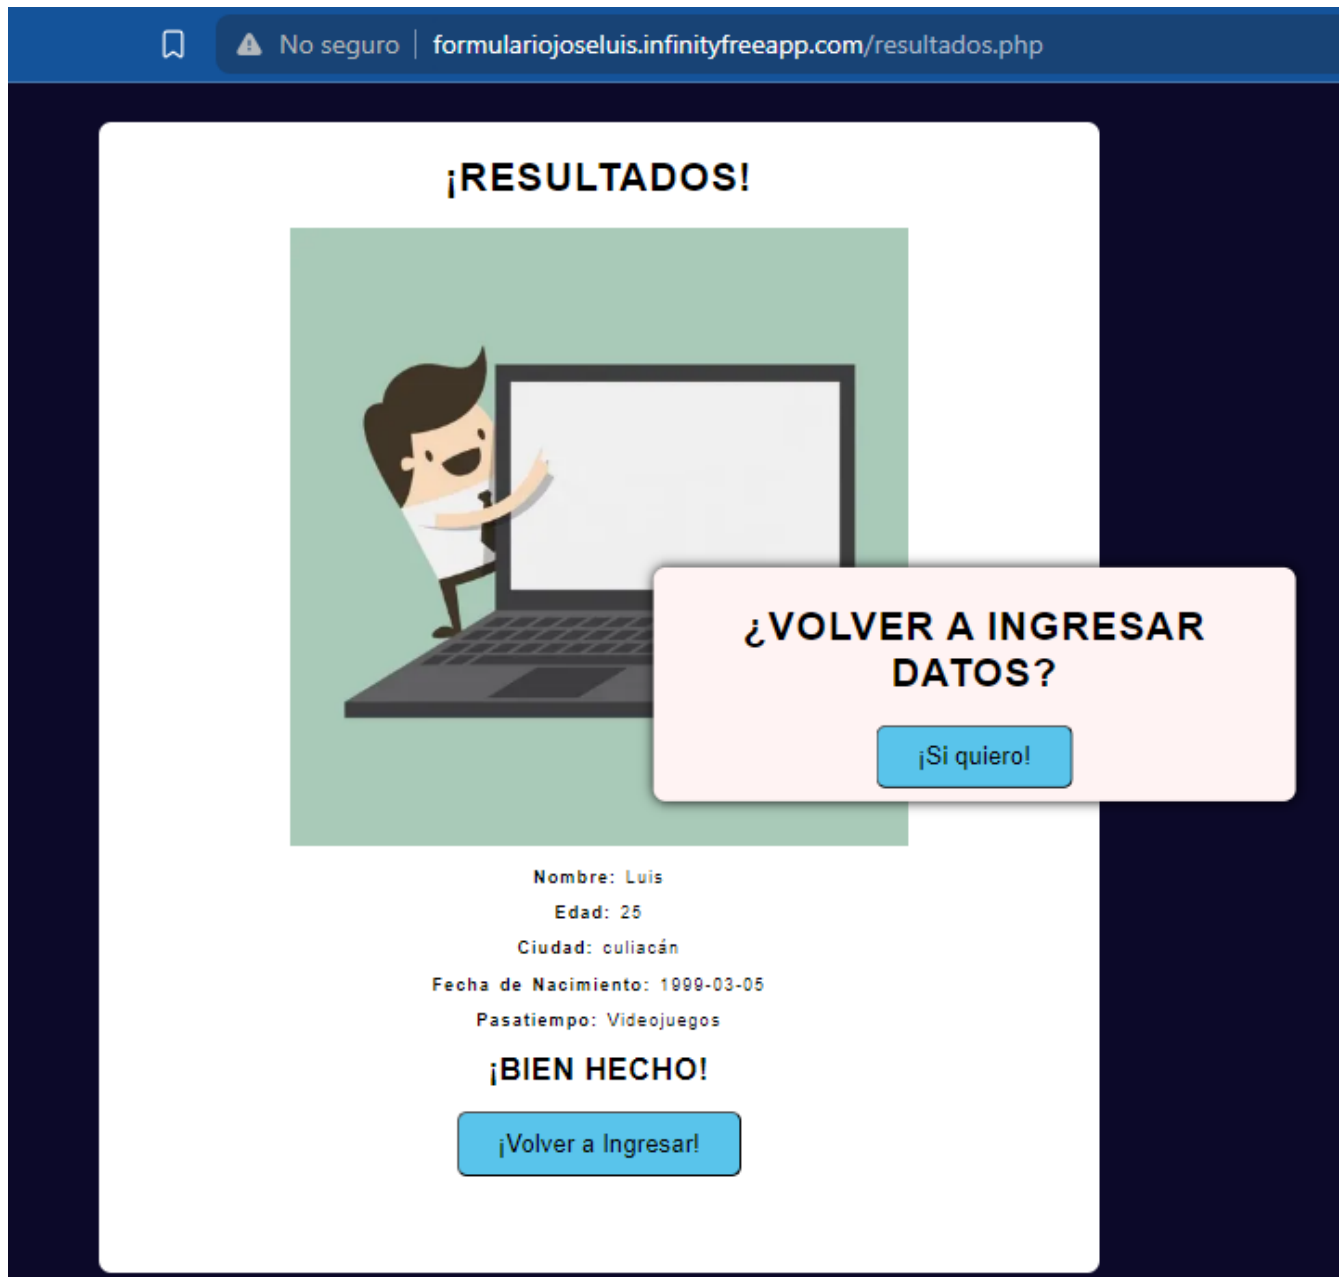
No seguro | formulariojoseluis.infinityfreeapp.com/resultados.php

¡RESULTADOS!

¿VOLVER A INGRESAR DATOS?

¡Si quiero!

Nombre: Luis

Edad: 25

Ciudad: culiacán

Fecha de Nacimiento: 1999-03-05

Pasatiempo: Videojuegos

¡BIEN HECHO!

¡Volver a Ingresar!